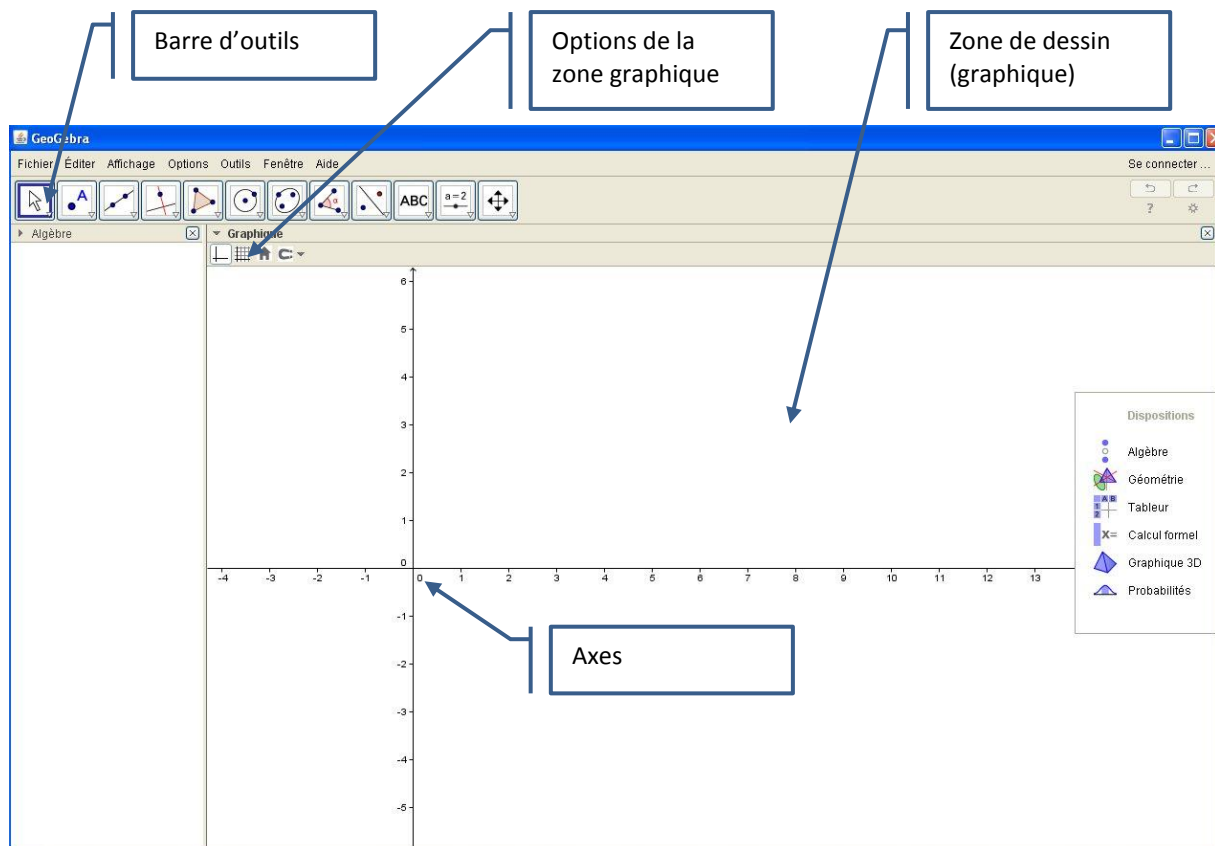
Barre d'outils

Options de la zone graphique

Zone de dessin (graphique)

GeoGebra

Fichier Éditer Affichage Options Outils Fenêtre Aide

Se connecter ...

ABC

a = 2

?

Algèbre

Graphique

6
5
4
3
2
1
0
-1
-2
-3
-4
-5

-4 -3 -2 -1 0 1 2 3 4 5 6 7 8 9 10 11 12 13

Dispositions

Algèbre

Géométrie

Tableur

Calcul formel

Graphique 3D

Probabilités

Axes